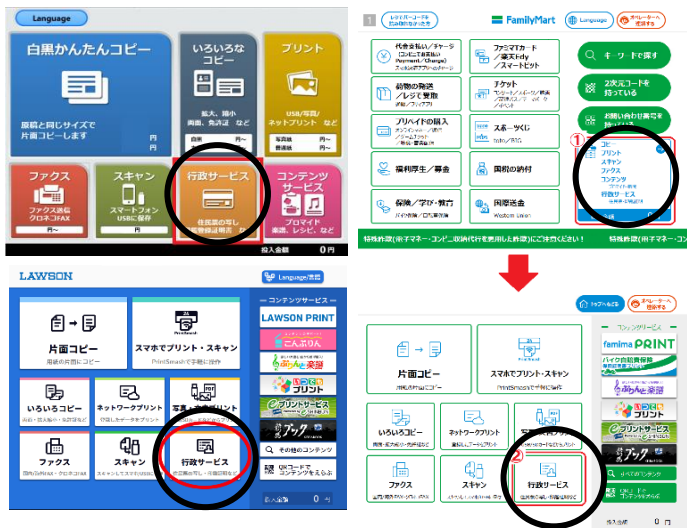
Language

白黒かんたんコピー
原稿と同じサイズで片面コピーします
円

いろいろなコピー
拡大、縮小 両面、集約 など

プリント
USB/写真/ネットプリント など

ファクス
ファクス送信 クロネコFAX
円〜

スキャン
スマートフォン USBに保存
円〜

行政サービス
住民票の写し 各種証明書 など

コンテンツサービス
ブロマイド 楽譜、チケット など

投入金額 0円

1

FamilyMart
Language
ホームへ戻る

代金支払い／チャージ
ファミマカード／楽天Edy／スマートピット
チケット
スポーツくじ
旅行の発送／レジで受取
プリペイドの購入
福利厚生／募金
国税の納付
保険／学び／教育
国際送金
Western Union

キーワードで探す
2次元コードを持っている
お問い合わせ番号を持っている

①
コピー
プリント
スキャン
ファクス
コンテンツ
行政サービス

特殊詐欺(電子マネー・コンビニ収納代行を利用した詐欺)にご注意ください！

LAWSON
Language/言語

片面コピー
スマホでプリント・スキャン
PrintSmash
いろいろコピー
ネットワークプリント
写真・文書プリント
ファクス
スキャン
行政サービス

コンテンツサービス
LAWSON PRINT
こんぷりん
ぷりんと楽譜
いつでもプリント
eプリントサービス
ブック
その他のコンテンツ
QRコードでコンテンツをさがす
投入金額 0円

トップメニューへ
ホームへ戻る

片面コピー
スマホでプリント・スキャン
PrintSmash
いろいろコピー
ネットワークプリント
ファクス
スキャン
②
行政サービス

コンテンツサービス
famima PRINT
ぷりんと楽譜
いつでもプリント
eプリントサービス
ブック
投入金額 0円